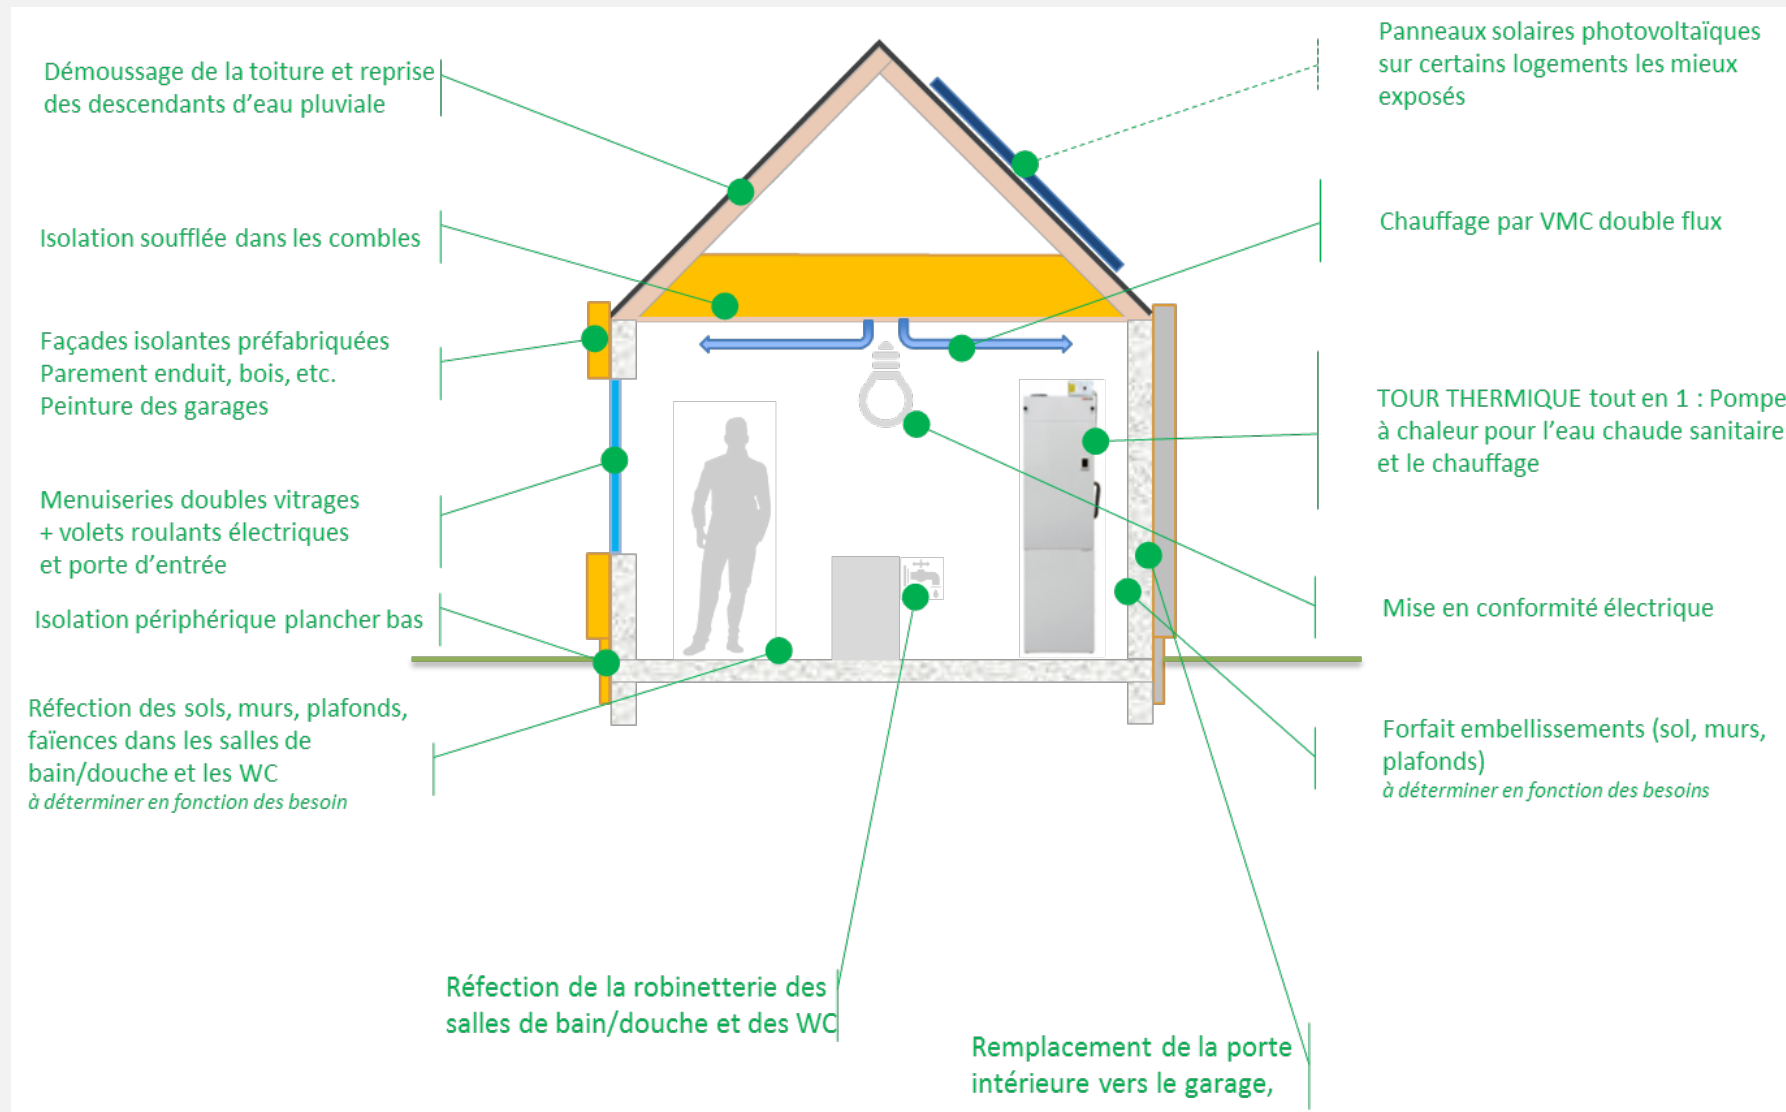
Démoussage de la toiture et reprise des descendants d'eau pluviale

Isolation soufflée dans les combles

Façades isolantes préfabriquées
Parement enduit, bois, etc.
Peinture des garages

Menuiseries doubles vitrages
+ volets roulants électriques
et porte d'entrée

Isolation périphérique plancher bas

Réfection des sols, murs, plafonds, faïences dans les salles de bain/douche et les WC
à déterminer en fonction des besoin

Panneaux solaires photovoltaïques sur certains logements les mieux exposés

Chauffage par VMC double flux

TOUR THERMIQUE tout en 1 : Pompe à chaleur pour l'eau chaude sanitaire et le chauffage

Mise en conformité électrique

Forfait embellissements (sol, murs, plafonds)
à déterminer en fonction des besoins

Réfection de la robinetterie des salles de bain/douche et des WC

Remplacement de la porte intérieure vers le garage,